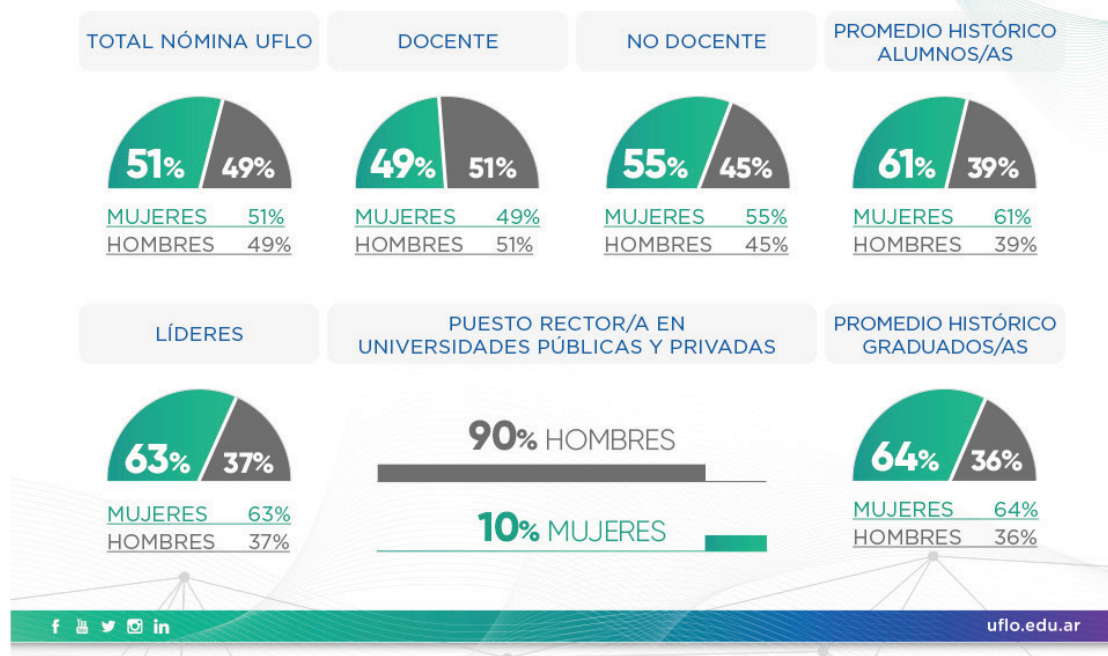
TOTAL NÓMINA UFLO

51% 49%

MUJERES 51%
HOMBRES 49%

DOCENTE

49% 51%

MUJERES 49%
HOMBRES 51%

NO DOCENTE

55% 45%

MUJERES 55%
HOMBRES 45%

PROMEDIO HISTÓRICO ALUMNOS/AS

61% 39%

MUJERES 61%
HOMBRES 39%

LÍDERES

63% 37%

MUJERES 63%
HOMBRES 37%

PUESTO RECTOR/A EN UNIVERSIDADES PÚBLICAS Y PRIVADAS

90% HOMBRES

10% MUJERES

PROMEDIO HISTÓRICO GRADUADOS/AS

64% 36%

MUJERES 64%
HOMBRES 36%

uflo.edu.ar